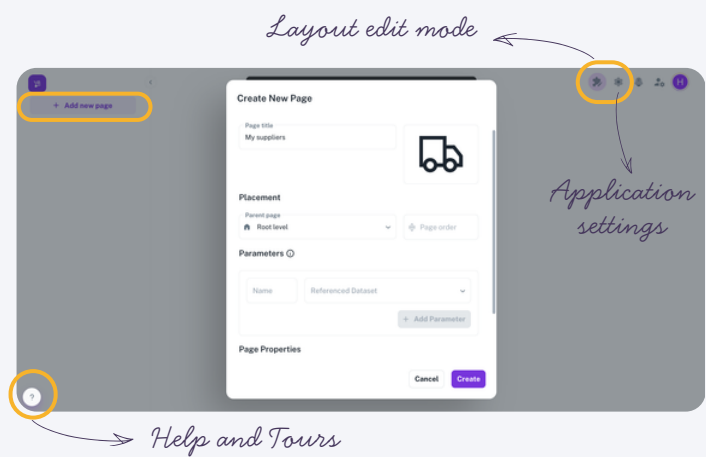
Layout edit mode

+ Add new page

Create New Page

Page title
My suppliers

Placement

Parent page
Root level

Page order

Parameters

Name

Referenced Dataset

+ Add Parameter

Page Properties

Cancel

Create

H

Application settings

?

Help and Tours